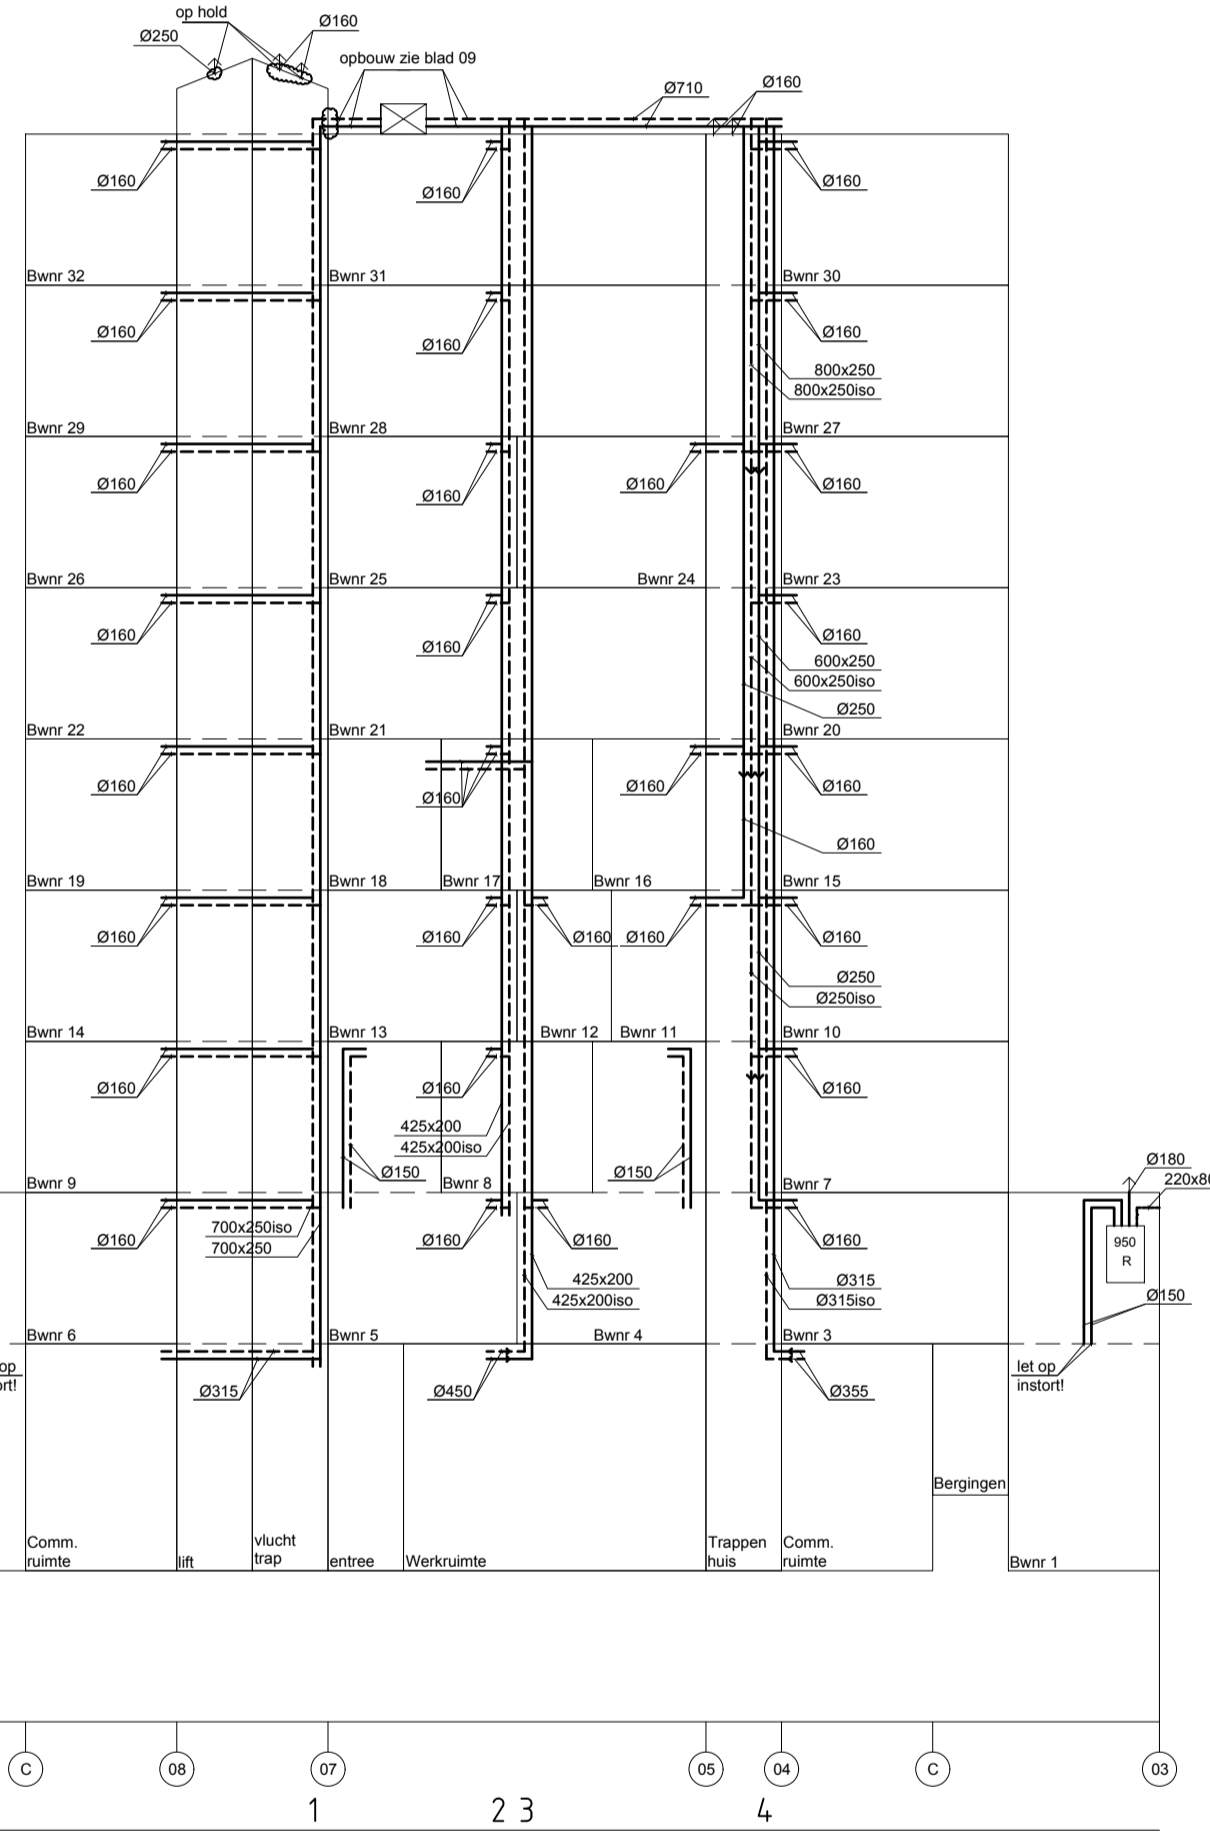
op hold
Ø250
Ø160
opbouw zie blad 09
Ø710
Ø160

Ø160
Ø160
Ø160
Bwnr 32
Bwnr 31
Bwnr 30
Ø160
Ø160
Ø160
800x250
800x250iso
Bwnr 29
Bwnr 28
Bwnr 27
Ø160
Ø160
Ø160
Ø160
Bwnr 26
Bwnr 25
Bwnr 24
Bwnr 23
Ø160
Ø160
Ø160
600x250
600x250iso
Ø250
Bwnr 22
Bwnr 21
Bwnr 20
Ø160
Ø160
Ø160
Ø160
Ø160
Bwnr 19
Bwnr 18
Bwnr 17
Bwnr 16
Bwnr 15
Ø160
Ø160
Ø160
Ø160
Ø160
Ø250
Ø250iso
Bwnr 14
Bwnr 13
Bwnr 12
Bwnr 11
Bwnr 10
Ø160
Ø160
Ø160
425x200
425x200iso
Ø150
Ø150
Bwnr 9
Bwnr 8
Bwnr 7
Ø180
220x80
Ø160
700x250iso
700x250
Ø160
Ø160
Ø160
425x200
425x200iso
Ø315
Ø315iso
950
R
Ø150
Bwnr 6
Bwnr 5
Bwnr 4
Bwnr 3
op
ort!
Ø315
Ø450
Ø355
let op
instort!
Bergingen
Comm. ruimte
lift
vlucht trap
entree
Werkruimte
Trappen huis
Comm. ruimte
Bwnr 1
C
08
07
05
04
C
03
1
2 3
4